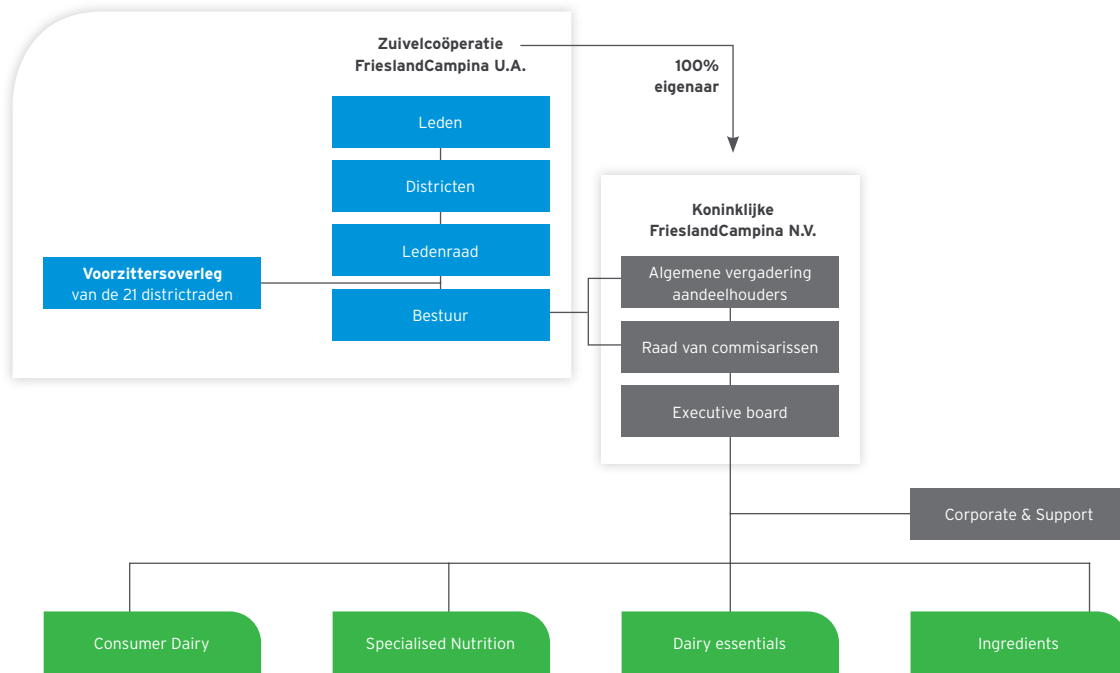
Zuivelcoöperatie FrieslandCampina U.A.

100% eigenaar

Leden

Districten

Ledenraad

**Voorzittersoverleg** van de 21 districtraden

Bestuur

Koninklijke FrieslandCampina N.V.

Algemene vergadering aandeelhouders

Raad van commisarissen

Executive board

Corporate & Support

Consumer Dairy

Specialised Nutrition

Dairy essentials

Ingredients